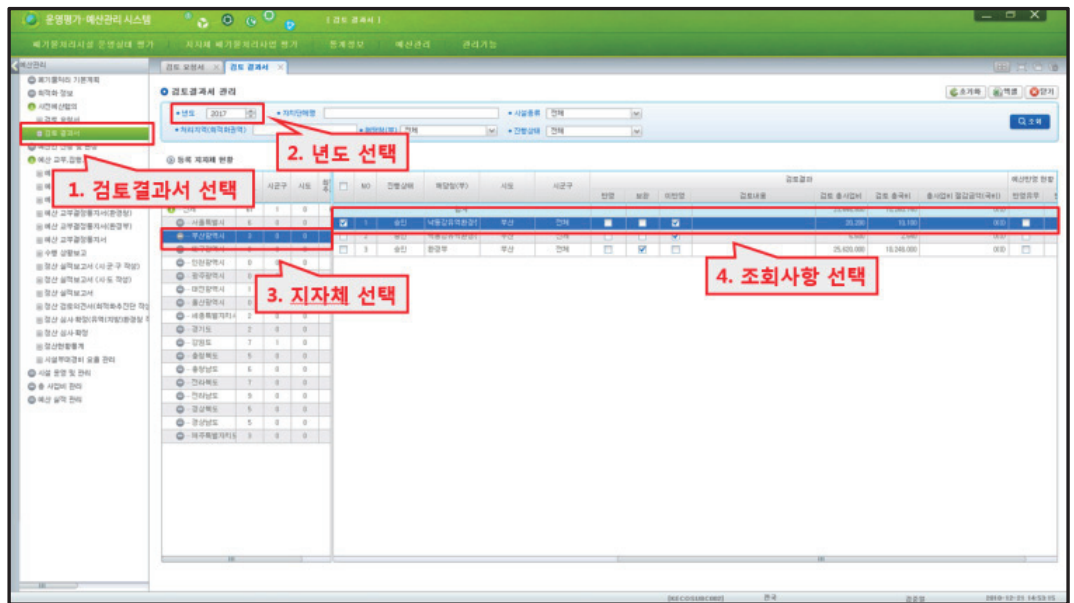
운영평가·예산관리 시스템 [검토결과서]

폐기물처리시설 운영실태 평가 | 지자체 폐기물처리사업 평가 | 통계정보 | 예산관리 | 관리기능

예산관리

검토 요청서 | 검토 결과서

검토결과서 관리

초기화 | 엑셀 | 닫기

년도 2017 | 처리/단위명 | 시설종류 전체
처리지역(위탁처리지역) | 시설명 전체 | 진행상태 전체

조회

폐기물처리 기본계획
위탁차 정보
사전예산협의
검토 요청서
검토 결과서
예산 교부 결정
예산 교부결정통지서(환경청)
예산 교부결정통지서(환경부)
예산 교부결정통지서
수행 상황보고
정산 실적보고서 (시군구 작성)
정산 실적보고서 (시도 작성)
정산 실적보고서
정산 검토의견서(위탁처리진단 작성)
정산 심사·확정(위탁지방)환경청
정산 심사·확정
정산현황통계
시설투자경비 요율 관리
시설 운영 및 관리
총 사업비 관리
예산 실적 관리

등록 지자체 현황

| | 시군구 | 시도 |
|---|---|---|
| 서울특별시 | 0 | 0 |
| 부산광역시 | 3 | 0 |
| 인천광역시 | 0 | 0 |
| 광주광역시 | 0 | 0 |
| 대전광역시 | 1 | 0 |
| 울산광역시 | 0 | 0 |
| 세종특별자치시 | 2 | 0 |
| 경기도 | 2 | 0 |
| 강원도 | 7 | 1 |
| 충청북도 | 5 | 0 |
| 충청남도 | 6 | 0 |
| 전라북도 | 7 | 0 |
| 전라남도 | 5 | 0 |
| 경상북도 | 5 | 0 |
| 경상남도 | 5 | 0 |
| 제주특별자치도 | 3 | 0 |

| NO | 진행상태 | 해당협(부) | 시도 | 시군구 | 반영 | 보완 | 미반영 | 검토내용 | 검토 총사업비 | 검토 총국비 | 총사업비 절감금액(국비) | 반영유무 |
|---|---|---|---|---|---|---|---|---|---|---|---|---|
| 1 | 승인 | 낙동강유역환경청 | 부산 | 전체 | | | ☑ | | 20,000 | 10,100 | 0(0) | |
| 2 | 승인 | 낙동강유역환경청 | 부산 | 전체 | | | ☑ | | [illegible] | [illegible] | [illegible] | |
| 3 | 승인 | 환경부 | 부산 | 전체 | | ☑ | | | 25,620,000 | 10,249,000 | 0(0) | |

1. 검토결과서 선택
2. 년도 선택
3. 지자체 선택
4. 조회사항 선택

한국 2019-12-21 14:53:15